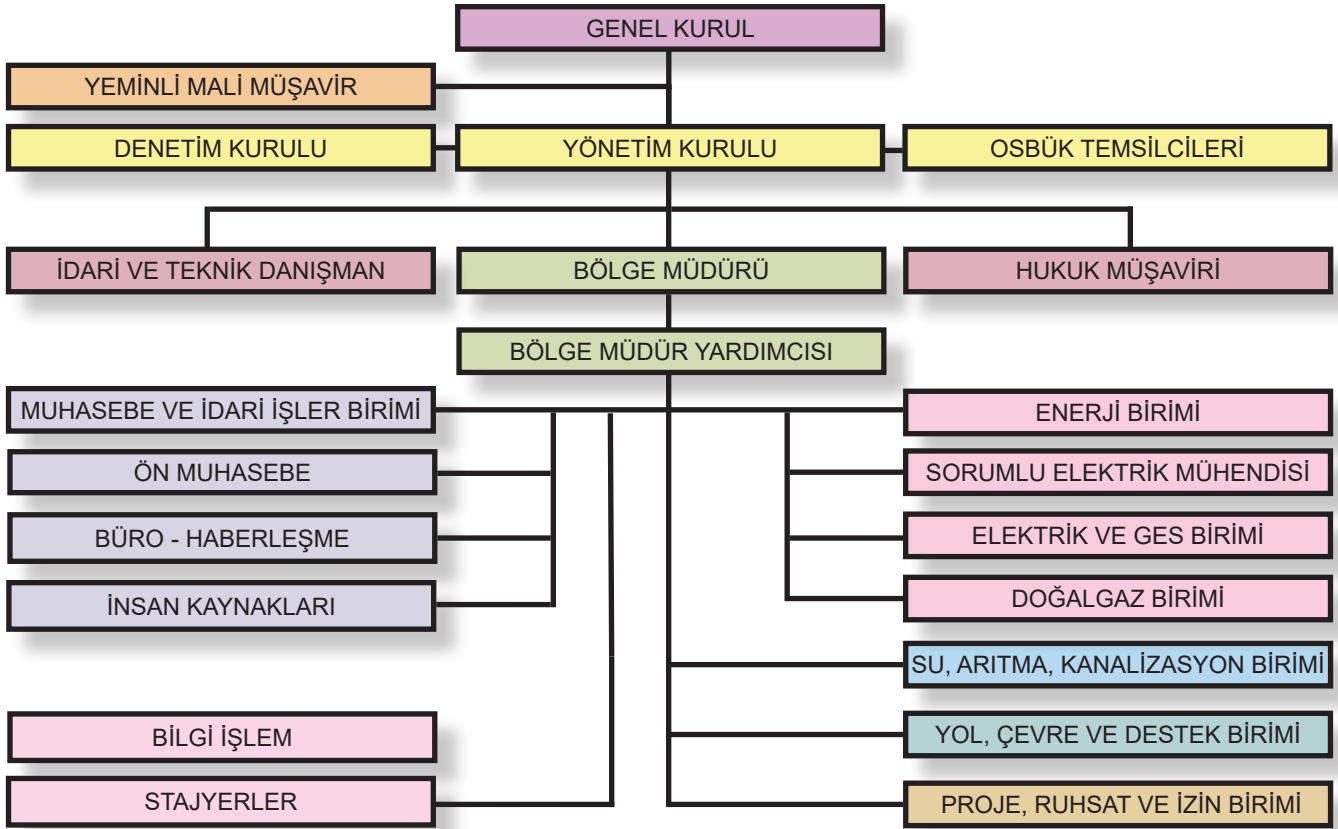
GENEL KURUL

YEMİNLİ MALİ MÜŞAVİR

DENETİM KURULU

YÖNETİM KURULU

OSBÜK TEMSİLCİLERİ

İDARİ VE TEKNİK DANIŞMAN

BÖLGE MÜDÜRÜ

HUKUK MÜŞAVİRİ

BÖLGE MÜDÜR YARDIMCISI

MUHASEBE VE İDARİ İŞLER BİRİMİ

ÖN MUHASEBE

BÜRO - HABERLEŞME

İNSAN KAYNAKLARI

BİLGİ İŞLEM

STAJYERLER

ENERJİ BİRİMİ

SORUMLU ELEKTRİK MÜHENDİSİ

ELEKTRİK VE GES BİRİMİ

DOĞALGAZ BİRİMİ

SU, ARITMA, KANALİZASYON BİRİMİ

YOL, ÇEVRE VE DESTEK BİRİMİ

PROJE, RUHSAT VE İZİN BİRİMİ